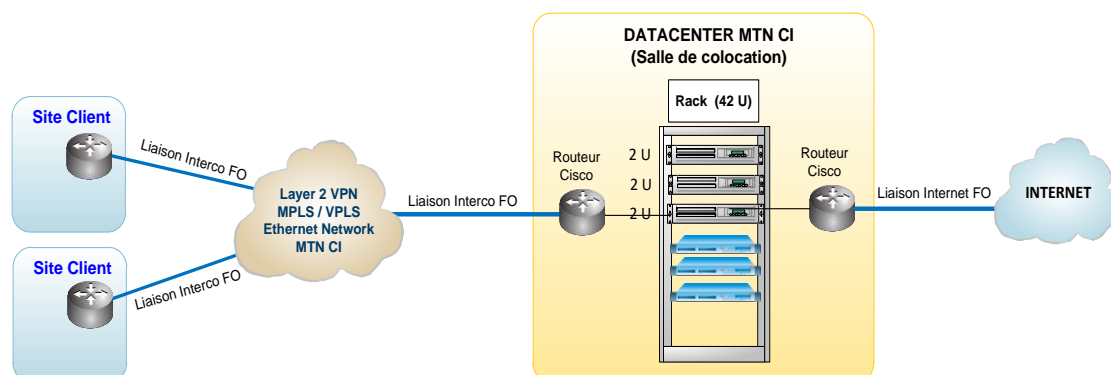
DATACENTER MTN CI
(Salle de colocation)

Rack (42 U)

Site Client

Liaison Interco FO

Site Client

Liaison Interco FO

Layer 2 VPN
MPLS / VPLS
Ethernet Network
MTN CI

Liaison Interco FO

Routeur
Cisco

2 U
2 U
2 U

Routeur
Cisco

Liaison Internet FO

INTERNET